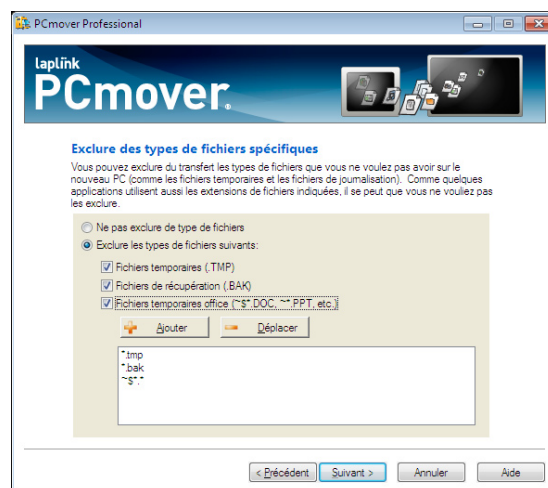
PCmover Professional

laplink
PCmover.

Exclure des types de fichiers spécifiques

Vous pouvez exclure du transfert les types de fichiers que vous ne voulez pas avoir sur le nouveau PC (comme les fichiers temporaires et les fichiers de journalisation). Comme quelques applications utilisent aussi les extensions de fichiers indiquées, il se peut que vous ne vouliez pas les exclure.

Ne pas exclure de type de fichiers

Exclure les types de fichiers suivants:

Fichiers temporaires (.TMP)

Fichiers de récupération (.BAK)

Fichiers temporaires office (~$*.DOC, ~*.PPT, etc.)

Ajouter

Déplacer

*.tmp
*.bak
~$*.*

< Précédent

Suivant >

Annuler

Aide